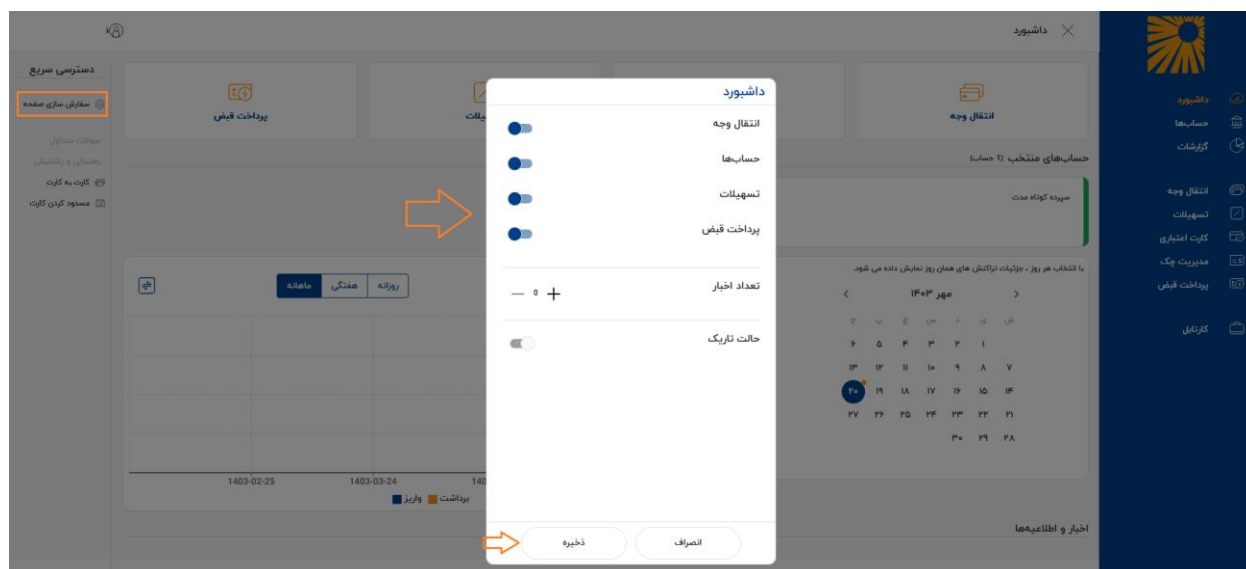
داشبورد

داشبورد
حساب‌ها
گزارشات
انتقال وجه
تسهیلات
کارت اعتباری
مدیریت چک
پرداخت قبض
کارتابل

انتقال وجه
تسهیلات
پرداخت قبض

حساب‌های منتخب (۱ حساب)
سپرده کوتاه مدت

با انتخاب هر روز ، جزئیات تراکنش های همان روز نمایش داده می شود.
مهر ۱۴۰۳

| ش | ی | د | س | چ | پ | ج |
|---|---|---|---|---|---|---|
| | | ۱ | ۲ | ۳ | ۴ | ۵ | ۶ |
| ۷ | ۸ | ۹ | ۱۰ | ۱۱ | ۱۲ | ۱۳ |
| ۱۴ | ۱۵ | ۱۶ | ۱۷ | ۱۸ | ۱۹ | ۲۰ |
| ۲۱ | ۲۲ | ۲۳ | ۲۴ | ۲۵ | ۲۶ | ۲۷ |
| ۲۸ | ۲۹ | ۳۰ | | | | |

روزانه
هفتگی
ماهانه
1403-02-25
1403-03-24
140
برداشت
واریز

اخبار و اطلاعیه‌ها

دسترسی سریع
سفارش سازی صفحه
سوالات متداول
راهنمایی و پشتیبانی
کارت به کارت
مسدود کردن کارت

داشبورد
انتقال وجه
حساب‌ها
تسهیلات
پرداخت قبض
تعداد اخبار
— ۰ +
حالت تاریک
ذخیره
انصراف